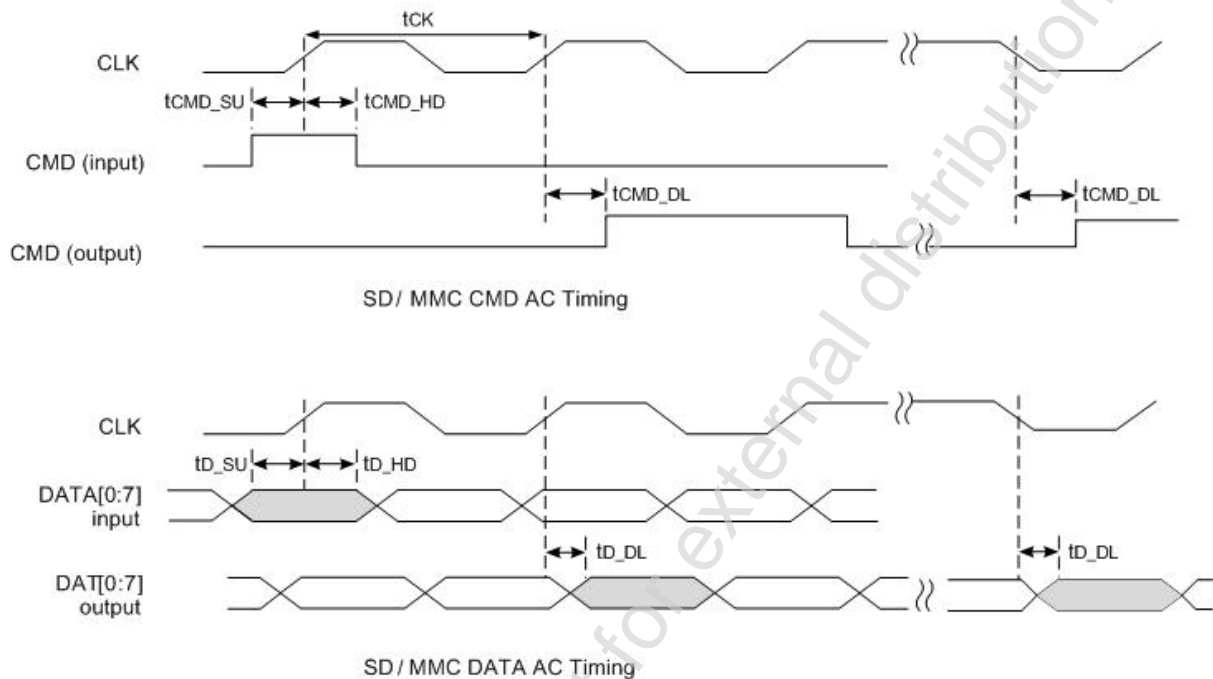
tCK

CLK

tCMD_SU

tCMD_HD

CMD (input)

tCMD_DL

tCMD_DL

CMD (output)

SD/ MMC CMD AC Timing

CLK

tD_SU

tD_HD

DATA[0:7]
input

tD_DL

tD_DL

DAT[0:7]
output

SD / MMC DATA AC Timing

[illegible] for external distribution